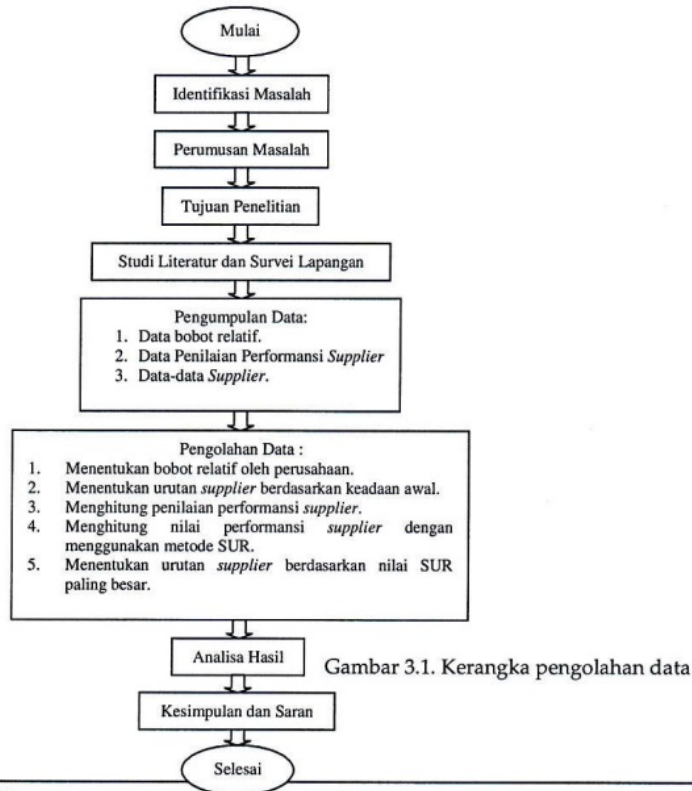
Mulai

Identifikasi Masalah

Perumusan Masalah

Tujuan Penelitian

Studi Literatur dan Survei Lapangan

Pengumpulan Data:
1. Data bobot relatif.
2. Data Penilaian Performansi Supplier
3. Data-data Supplier.

Pengolahan Data :
1. Menentukan bobot relatif oleh perusahaan.
2. Menentukan urutan supplier berdasarkan keadaan awal.
3. Menghitung penilaian performansi supplier.
4. Menghitung nilai performansi supplier dengan menggunakan metode SUR.
5. Menentukan urutan supplier berdasarkan nilai SUR paling besar.

Analisa Hasil

Gambar 3.1. Kerangka pengolahan data

Kesimpulan dan Saran

Selesai